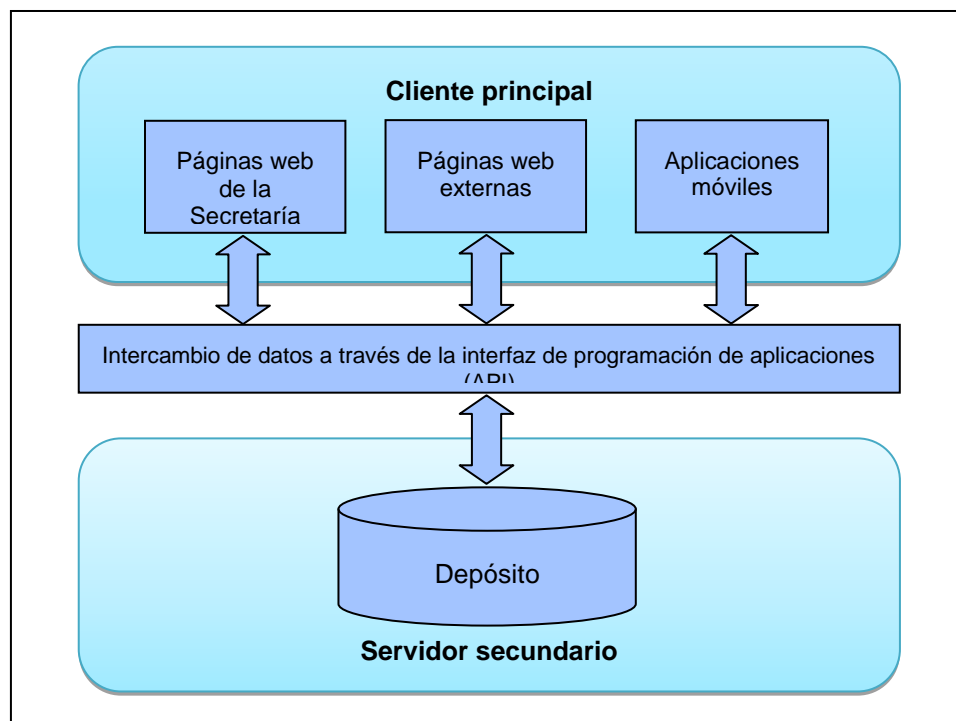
Cliente principal

Páginas web de la Secretaría

Páginas web externas

Aplicaciones móviles

Intercambio de datos a través de la interfaz de programación de aplicaciones (API)

Depósito

Servidor secundario